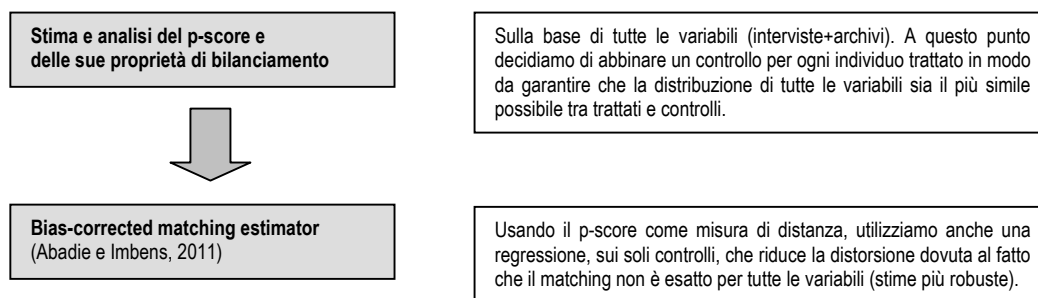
**Stima e analisi del p-score e delle sue proprietà di bilanciamento**

Sulla base di tutte le variabili (interviste+archivi). A questo punto decidiamo di abbinare un controllo per ogni individuo trattato in modo da garantire che la distribuzione di tutte le variabili sia il più simile possibile tra trattati e controlli.

**Bias-corrected matching estimator**
(Abadie e Imbens, 2011)

Usando il p-score come misura di distanza, utilizziamo anche una regressione, sui soli controlli, che riduce la distorsione dovuta al fatto che il matching non è esatto per tutte le variabili (stime più robuste).